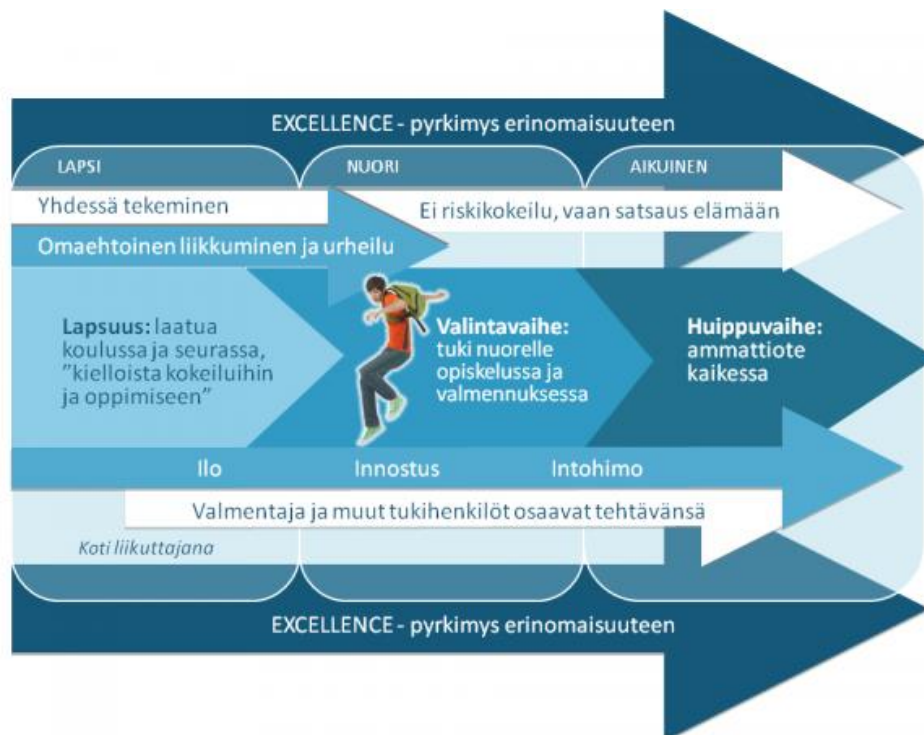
EXCELLENCE - pyrkimys erinomaisuuteen

LAPSI

NUORI

AIKUINEN

Yhdessä tekeminen

Ei riskikokeilu, vaan satsaus elämään

Omaehtoinen liikkuminen ja urheilu

**Lapsuus:** laatua koulussa ja seurassa, "kielloista kokeiluihin ja oppimiseen"

**Valintavaihe:** tuki nuorelle opiskelussa ja valmennuksessa

**Huippuvaihe:** ammattiote kaikessa

Ilo

Innostus

Intohimo

Valmentaja ja muut tukihenkilöt osaavat tehtävänsä

Koti liikuttajana

EXCELLENCE - pyrkimys erinomaisuuteen